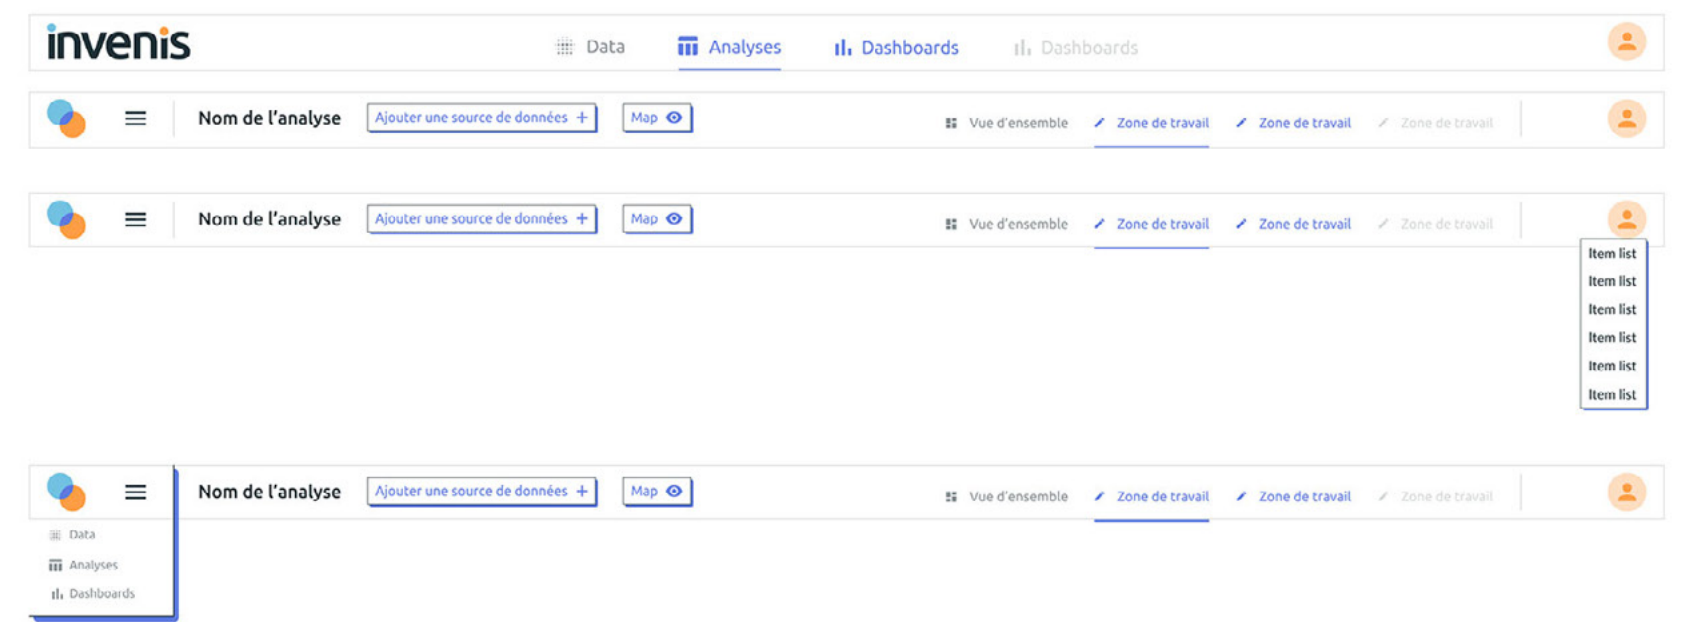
invenis

Data Analyses Dashboards Dashboards

Nom de l'analyse Ajouter une source de données + Map

Vue d'ensemble Zone de travail Zone de travail Zone de travail

Nom de l'analyse Ajouter une source de données + Map

Vue d'ensemble Zone de travail Zone de travail Zone de travail

Item list
Item list
Item list
Item list
Item list
Item list

Nom de l'analyse Ajouter une source de données + Map

Vue d'ensemble Zone de travail Zone de travail Zone de travail

Data
Analyses
Dashboards